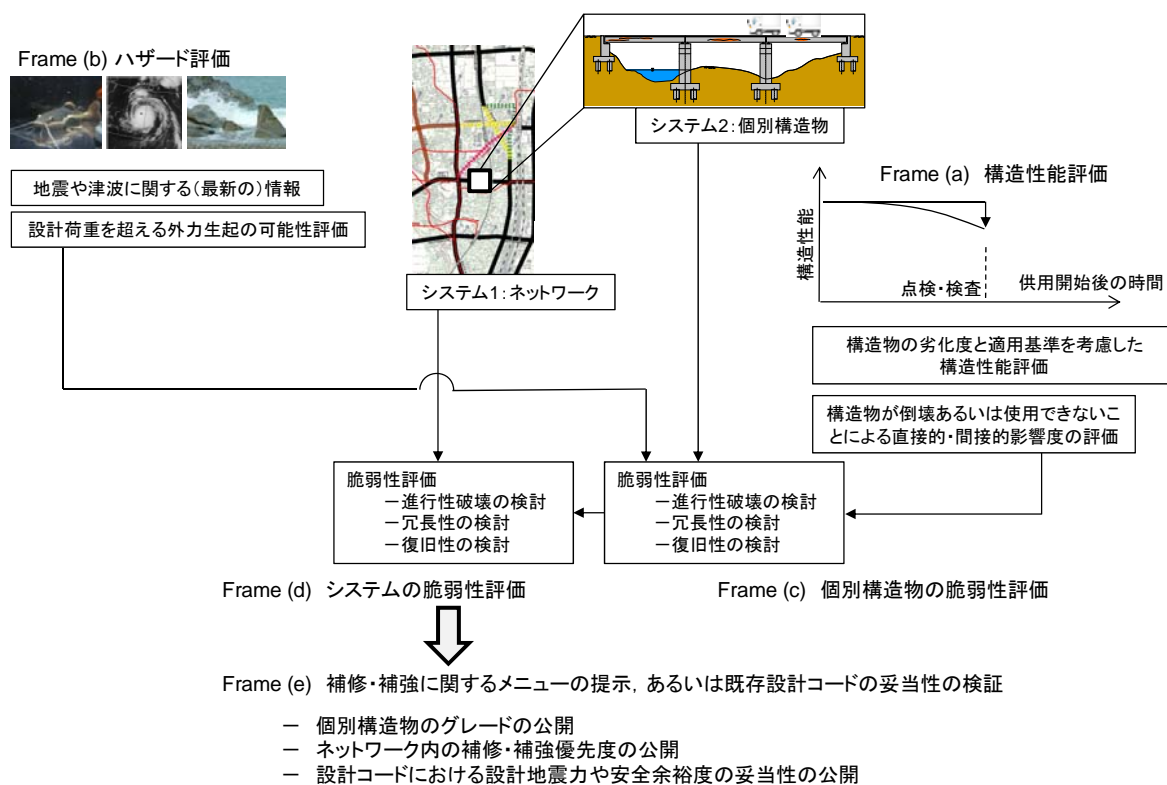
Frame (b) ハザード評価

地震や津波に関する(最新の)情報

設計荷重を超える外力生起の可能性評価

システム1：ネットワーク

システム2：個別構造物

Frame (a) 構造性能評価

構造性能

点検・検査

供用開始後の時間

構造物の劣化度と適用基準を考慮した構造性能評価

構造物が倒壊あるいは使用できないことによる直接的・間接的影響度の評価

脆弱性評価
ー進行性破壊の検討
ー冗長性の検討
ー復旧性の検討

脆弱性評価
ー進行性破壊の検討
ー冗長性の検討
ー復旧性の検討

Frame (d) システムの脆弱性評価

Frame (c) 個別構造物の脆弱性評価

Frame (e) 補修・補強に関するメニューの提示，あるいは既存設計コードの妥当性の検証

ー 個別構造物のグレードの公開
ー ネットワーク内の補修・補強優先度の公開
ー 設計コードにおける設計地震力や安全余裕度の妥当性の公開